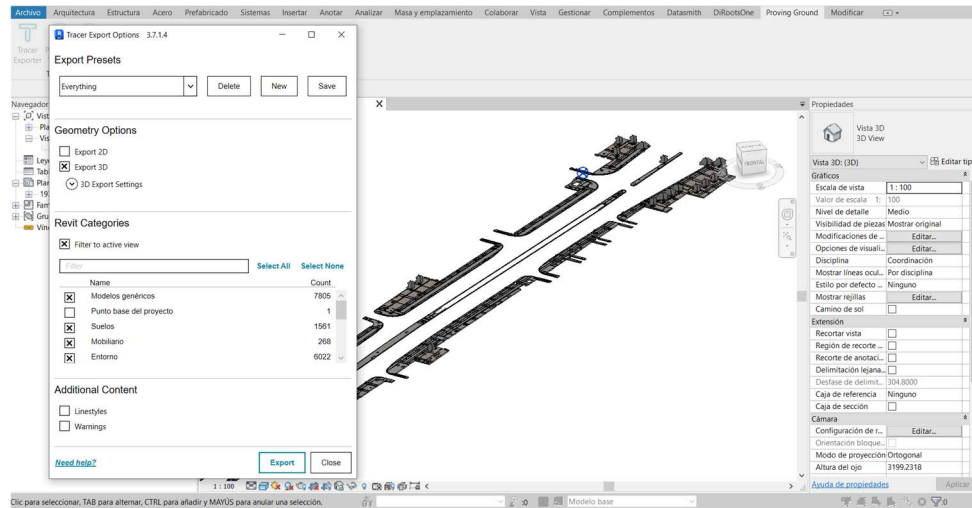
Archivo Arquitectura Estructura Acero Prefabricado Sistemas Insertar Anotar Analizar Masa y emplazamiento Colaborar Vista Gestionar Complementos Datasmith DiRootsOne Proving Ground Modificar

Tracer Exporter

Tracer Export Options 3.7.1.4

Export Presets

Everything

Delete New Save

Geometry Options

Export 2D
Export 3D
3D Export Settings

Revit Categories

Filter to active view

Filter

Select All Select None

| Name | Count |
|---|---|
| Modelos genéricos | 7805 |
| Punto base del proyecto | 1 |
| Suelos | 1561 |
| Mobiliario | 268 |
| Entorno | 6022 |

Additional Content

Linestyles
Warnings

Need help?

Export Close

Navegador

FRONTAL

Propiedades

Vista 3D
3D View

Vista 3D: {3D} Editar tip

| Gráficos | |
|---|---|
| Escala de vista | 1 : 100 |
| Valor de escala 1: | 100 |
| Nivel de detalle | Medio |
| Visibilidad de piezas | Mostrar original |
| Modificaciones de ... | Editar... |
| Opciones de visuali... | Editar... |
| Disciplina | Coordinación |
| Mostrar líneas ocul... | Por disciplina |
| Estilo por defecto ... | Ninguno |
| Mostrar rejillas | Editar... |
| Camino de sol | |
| Extensión | |
| Recortar vista | |
| Región de recorte ... | |
| Recorte de anotaci... | |
| Delimitación lejana... | |
| Desfase de delimit... | 304.8000 |
| Caja de referencia | Ninguno |
| Caja de sección | |
| Cámara | |
| Configuración de r... | Editar... |
| Orientación bloque... | |
| Modo de proyección | Ortogonal |
| Altura del ojo | 3199.2318 |

Ayuda de propiedades Aplicar

1 : 100

Clic para seleccionar, TAB para alternar, CTRL para añadir y MAYÚS para anular una selección.

:0 Modelo base

:0